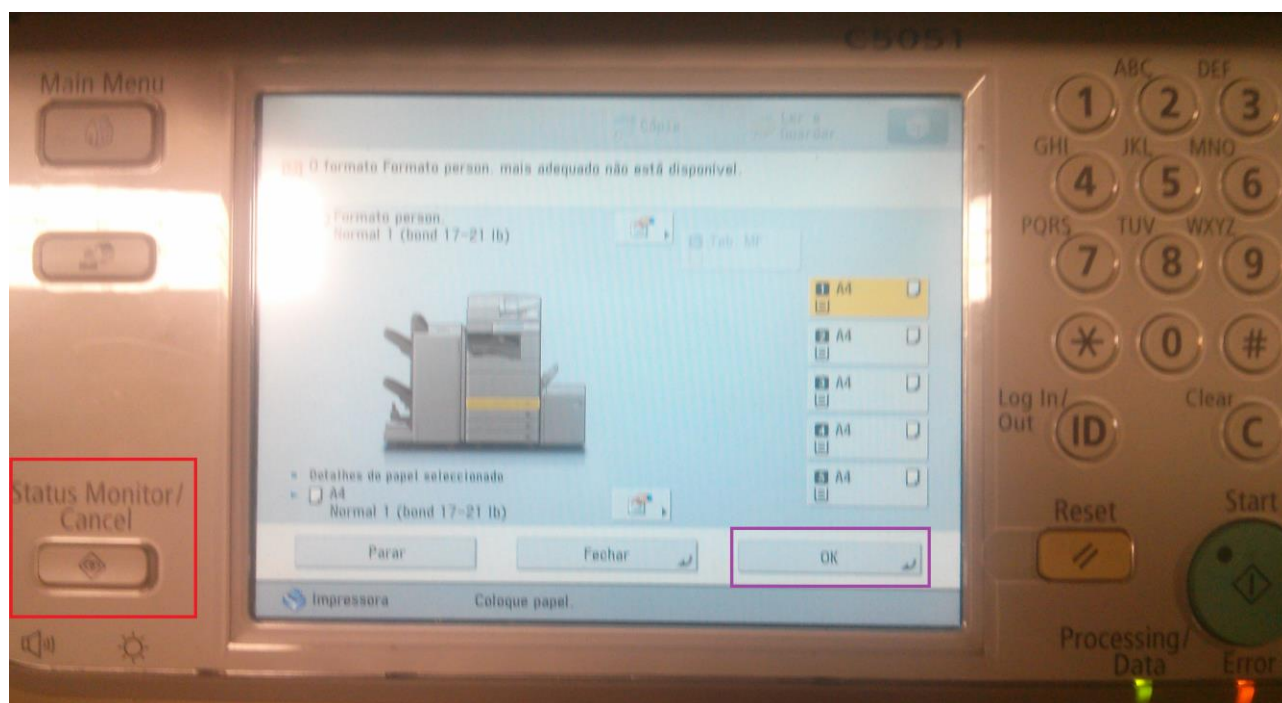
C5051

Main Menu

Cópia

Ler e Guardar

O formato Formato person. mais adequado não está disponível.

Formato person.
Normal 1 (bond 17-21 lb)

Tab. MF

1 A4

2 A4

3 A4

4 A4

5 A4

Detalhes do papel seleccionado
A4
Normal 1 (bond 17-21 lb)

Parar

Fechar

OK

Impressora

Coloque papel.

Status Monitor/ Cancel

1 ABC 2 DEF 3
GHI 4 JKL 5 MNO 6
PQRS 7 TUV 8 WXYZ 9
$*$ 0 #

Log In/ Out ID

Clear C

Reset

Start

Processing/ Data

Error